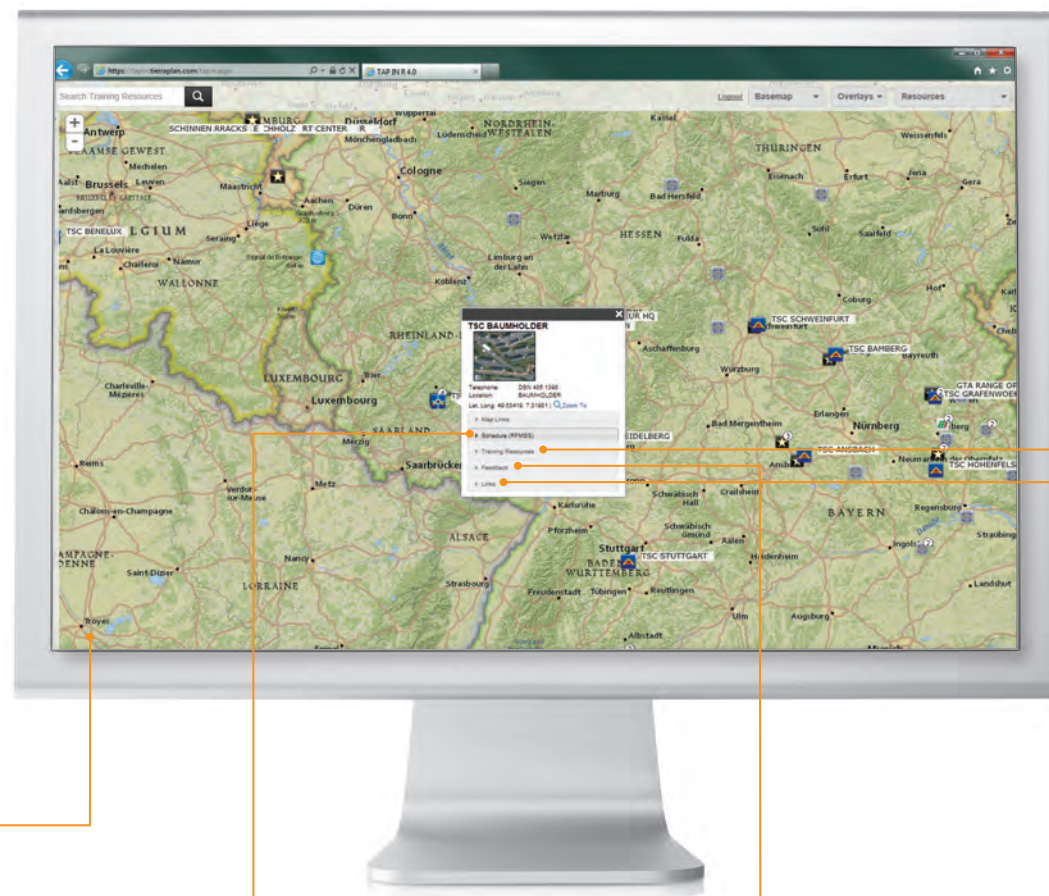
https://tapin.tierraplan.com/tapin/app/ TAP IN R 4.0

Search Training Resources

Logout Basemap Overlays Resources

SCHINNEN RRACKS E CHHOLZ RT CENTER R

Antwerp
Brussels
Mechelen
Leuven
Maastricht
Aachen
Düren
Cologne
Bonn
Düsseldorf
Mönchengladbach
Lüdenscheid
NORDRHEIN-WESTFALEN
Wuppertal
Siegen
Marburg
Bad Hersfeld
Kassel
THÜRINGEN
Eisenach
Erfurt
Jena
Gera
Weissenfels
Fulda
HESSEN
Wetzlar
Limburg an der Lahn
Koblenz
Suhl
Saalfeld
Coburg
Hof
TSC BENELUX
LGIUM
La Louvière
Charleroi
Namur
Seraing
Liège
WALLONNE
LUXEMBOURG
Luxembourg
Trier
Charleville-Mézières
RHEINLAND-
SAARLAND
Merzig
Saarbrücken
Metz
Reims
Verdun-sur-Meuse
Châlons-en-Champagne
Nancy
LORRAINE
ALSACE
Strasbourg
Saint-Dizier
AMPAGNE-DENNE
Troyes
Karlsruhe
Pforzheim
Stuttgart
TSC STUTTGART
BADEN-WÜRTTEMBERG
Freudenstadt
Tübingen
Reutlingen
Albstadt
Ulm
Augsburg
Schwäbisch Hall
Schwäbisch Gmünd
Aalen
Heidenheim
Crailsheim
BAYERN
Regensburg
Ingolstadt
Straubing
Landshut
Nürnberg
Erlangen
Bad Mergentheim
Würzburg
Aschaffenburg
TSC SCHWEINFURT
TSC BAMBERG
Bayreuth
GTA RANGE OP
TSC GRAFENWOE
TSC ANSBACH
Ansbach
TSC HOHENFELS
Neumarkt
EIDELBERG
UR HQ

TSC BAUMHOLDER
Telephone: DSN 485 1348
Location: BAUMHOLDER
Lat. Long: 49.63416, 7.31861 Zoom To
Map Links
Schedule (RFMSS)
Training Resources
Feedback
Links